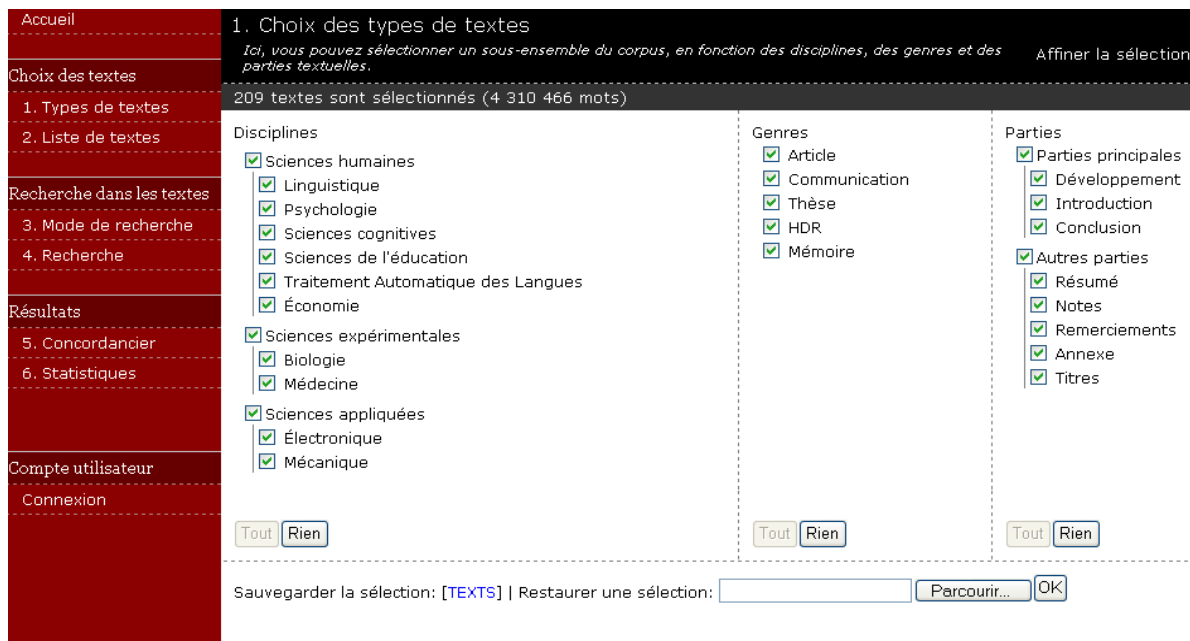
Accueil

Choix des textes

1. Types de textes

2. Liste de textes

Recherche dans les textes

3. Mode de recherche

4. Recherche

Résultats

5. Concordancier

6. Statistiques

Compte utilisateur

Connexion

1. Choix des types de textes

Ici, vous pouvez sélectionner un sous-ensemble du corpus, en fonction des disciplines, des genres et des parties textuelles.

Affiner la sélection

209 textes sont sélectionnés (4 310 466 mots)

Disciplines

Sciences humaines
Linguistique
Psychologie
Sciences cognitives
Sciences de l'éducation
Traitement Automatique des Langues
Économie

Sciences expérimentales
Biologie
Médecine

Sciences appliquées
Électronique
Mécanique

Tout Rien

Genres

Article
Communication
Thèse
HDR
Mémoire

Tout Rien

Parties

Parties principales
Développement
Introduction
Conclusion

Autres parties
Résumé
Notes
Remerciements
Annexe
Titres

Tout Rien

Sauvegarder la sélection: [TEXTS] | Restaurer une sélection: Parcourir... OK